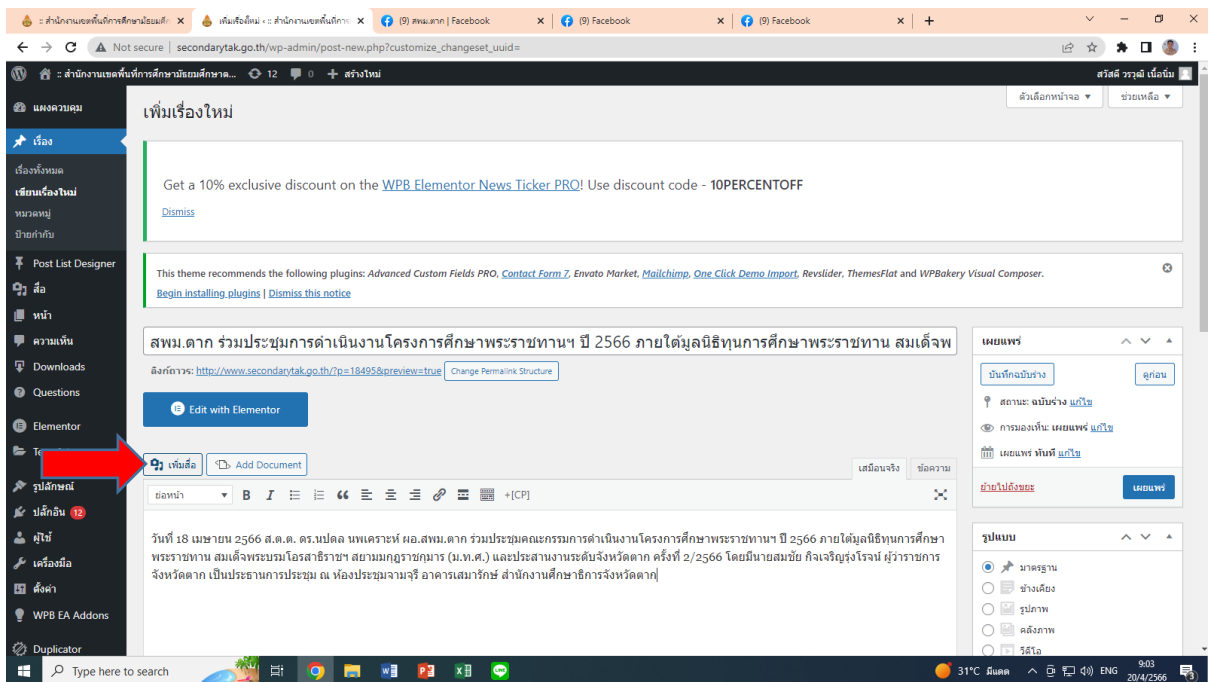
:: สำนักงานเขตพื้นที่การศึกษามัธยมศึ ×
เพิ่มเรื่องใหม่ ‹ :: สำนักงานเขตพื้นที่การ ×
(9) สพม.ตาก | Facebook ×
(9) Facebook ×
(9) Facebook ×
+

Not secure | secondarytak.go.th/wp-admin/post-new.php?customize_changeset_uuid=

:: สำนักงานเขตพื้นที่การศึกษามัธยมศึกษาต... 12 0 + สร้างใหม่
สวัสดี วรวุฒิ เนื่อนิ่ม

แผงควบคุม
เรื่อง
เรื่องทั้งหมด
เขียนเรื่องใหม่
หมวดหมู่
ป้ายกำกับ
Post List Designer
สื่อ
หน้า
ความเห็น
Downloads
Questions
Elementor
Te
รูปลักษณ์
ปลั๊กอิน 12
ผู้ใช้
เครื่องมือ
ตั้งค่า
WPB EA Addons
Duplicator

ตัวเลือกหน้าจอ ▼
ช่วยเหลือ ▼

เพิ่มเรื่องใหม่

Get a 10% exclusive discount on the WPB Elementor News Ticker PRO! Use discount code - 10PERCENTOFF

Dismiss

This theme recommends the following plugins: Advanced Custom Fields PRO, Contact Form 7, Envato Market, Mailchimp, One Click Demo Import, Revslider, ThemesFlat and WPBakery Visual Composer.

Begin installing plugins | Dismiss this notice

สพม.ตาก ร่วมประชุมการดำเนินงานโครงการศึกษาพระราชทานฯ ปี 2566 ภายใต้มูลนิธิทุนการศึกษาพระราชทาน สมเด็จพ

ลิงก์ถาวร: http://www.secondarytak.go.th/?p=18495&preview=true Change Permalink Structure

Edit with Elementor

เพิ่มสื่อ
Add Document

เสมือนจริง
ข้อความ

ย่อหน้า
+[CP]

วันที่ 18 เมษายน 2566 ส.ต.ต. ดร.ปฏล นพเคราะห์ ผอ.สพม.ตาก ร่วมประชุมคณะกรรมการดำเนินงานโครงการศึกษาพระราชทานฯ ปี 2566 ภายใต้มูลนิธิทุนการศึกษาพระราชทาน สมเด็จพระบรมโอรสาธิราชฯ สยามมกุฎราชกุมาร (ม.ท.ศ.) และประสานงานระดับจังหวัดตาก ครั้งที่ 2/2566 โดยมีนายสมชัย กิจเจริญรุ่งโรจน์ ผู้ว่าราชการจังหวัดตาก เป็นประธานการประชุม ณ ห้องประชุมจามจุรี อาคารเสมารักษ์ สำนักงานศึกษาธิการจังหวัดตาก

เผยแพร่
บันทึกฉบับร่าง
ดูก่อน
สถานะ: ฉบับร่าง แก้ไข
การมองเห็น: เผยแพร่ แก้ไข
เผยแพร่ ทันที แก้ไข
ย้ายไปถังขยะ
เผยแพร่

รูปแบบ
มาตรฐาน
ข้างเคียง
รูปภาพ
คลังภาพ
วิดีโอ

Type here to search
31°C มีแดด
ENG
9:03
20/4/2566